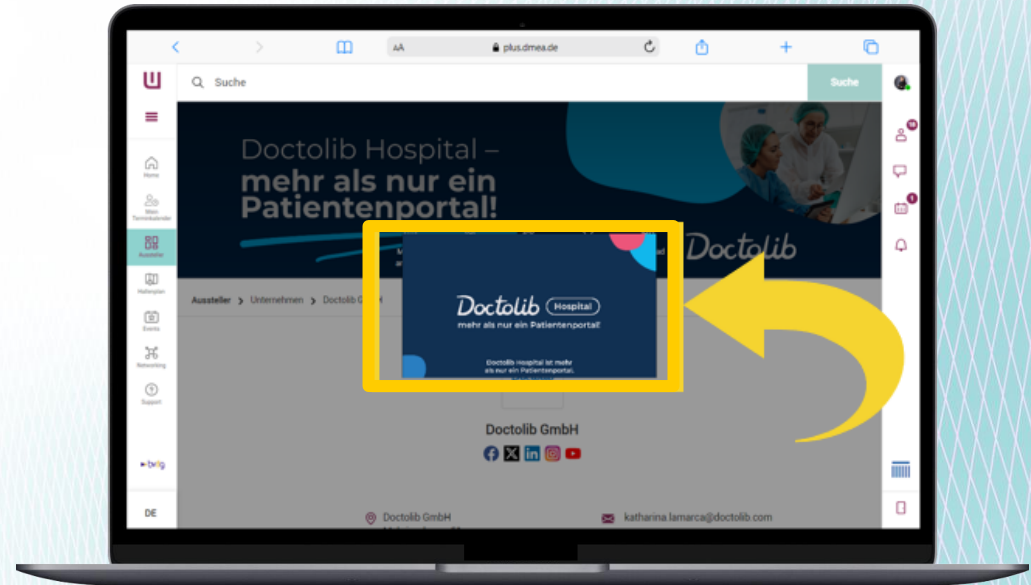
AA plus.dmea.de

Suche

Suche

Home

Mein Terminkalender

Aussteller

Hallenplan

Events

Networking

Support

DE

Doctolib Hospital – mehr als nur ein Patientenportal!

Doctolib

Aussteller > Unternehmen > Doctolib GmbH

Doctolib Hospital

mehr als nur ein Patientenportal!

Doctolib Hospital ist mehr als nur ein Patientenportal.

Doctolib GmbH

Doctolib GmbH

katharina.lamarca@doctolib.com